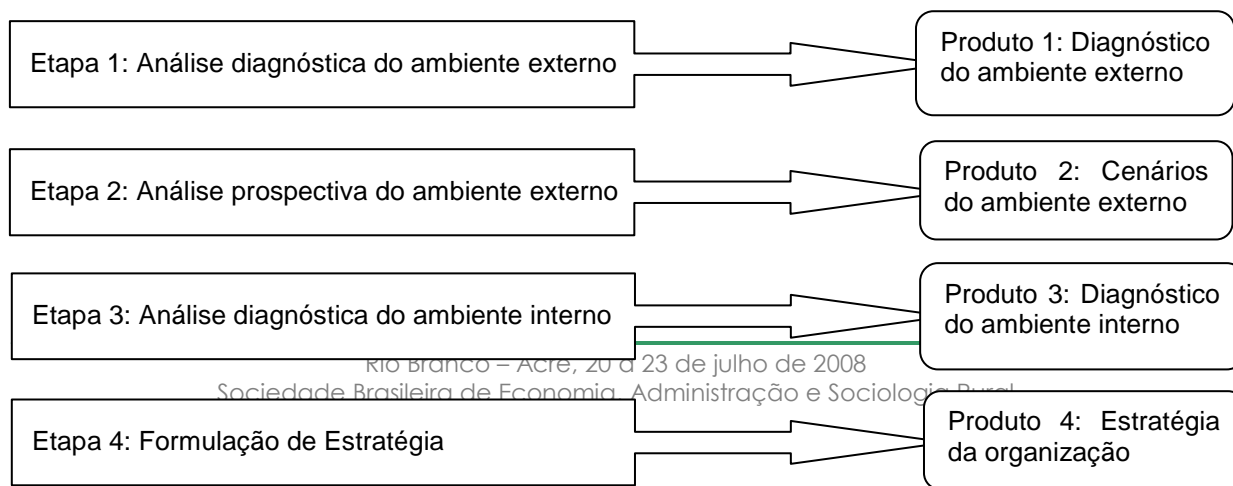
Etapa 1: Análise diagnóstica do ambiente externo

Produto 1: Diagnóstico do ambiente externo

Etapa 2: Análise prospectiva do ambiente externo

Produto 2: Cenários do ambiente externo

Etapa 3: Análise diagnóstica do ambiente interno

Produto 3: Diagnóstico do ambiente interno

Rio Branco – Acre, 20 a 23 de julho de 2008
Sociedade Brasileira de Economia, Administração e Sociologia Rural

Etapa 4: Formulação de Estratégia

Produto 4: Estratégia da organização